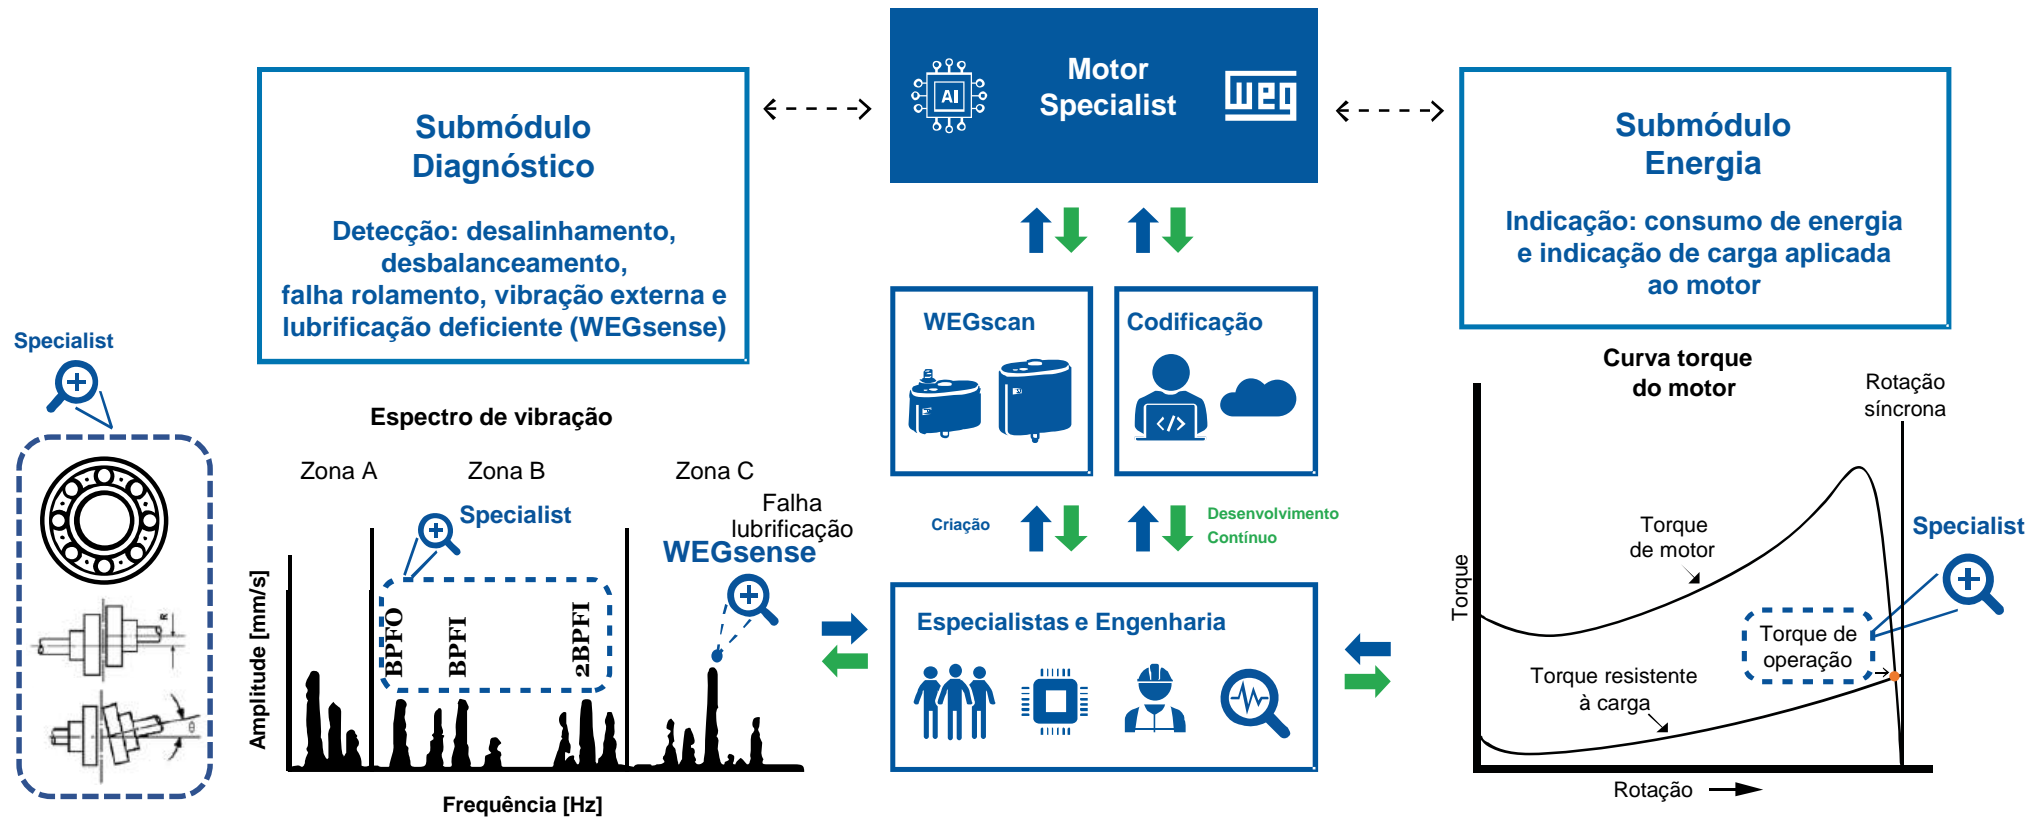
Submódulo Diagnóstico

Detecção: desalinhamento, desbalanceamento, falha rolamento, vibração externa e lubrificação deficiente (WEGsense)

AI

Motor Specialist

WEG

Submódulo Energia

Indicação: consumo de energia e indicação de carga aplicada ao motor

Specialist

Espectro de vibração

Zona A

Zona B

Zona C

Specialist

Falha lubrificação

WEGsense

BPFO

BPFI

2BPFI

Amplitude [mm/s]

Frequência [Hz]

WEGscan

Codificação

Criação

Desenvolvimento Contínuo

Especialistas e Engenharia

Curva torque do motor

Rotação síncrona

Torque de motor

Specialist

Torque

Torque de operação

Torque resistente à carga

Rotação